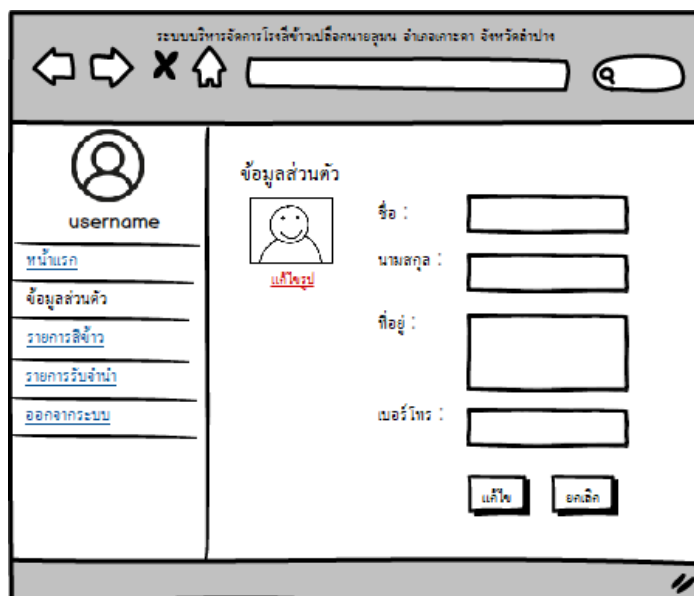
ระบบบริหารจัดการโรงสีข้าวเปลือกนายสุมน อำเภอเกาะคา จังหวัดลำปาง

username

หน้าแรก

ข้อมูลส่วนตัว

รายการสีข้าว

รายการรับจำนำ

ออกจากระบบ

ข้อมูลส่วนตัว

แก้ไขรูป

ชื่อ :

นามสกุล :

ที่อยู่ :

เบอร์โทร :

แก้ไข

ยกเลิก